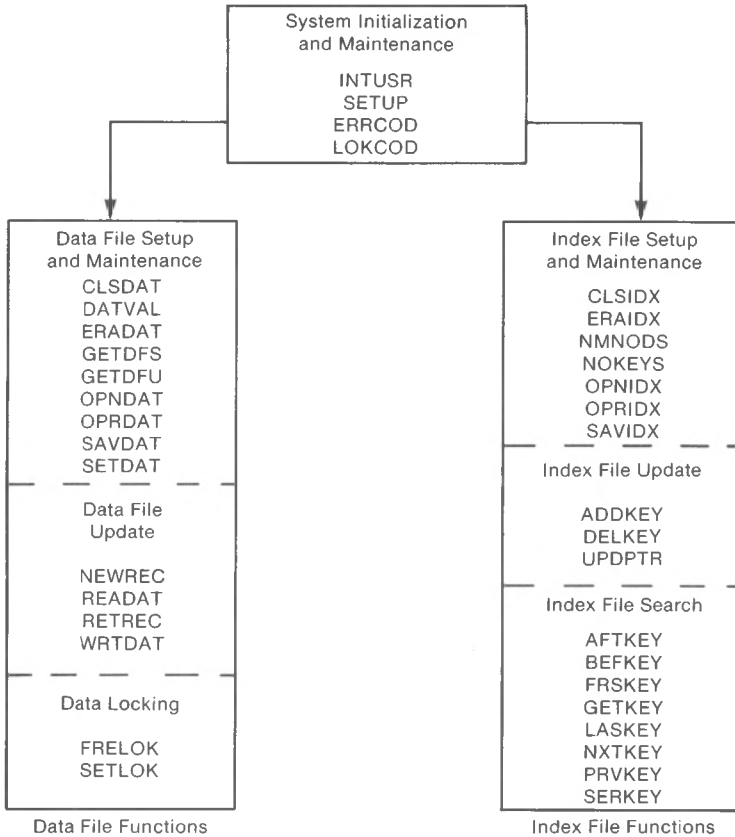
System Initialization and Maintenance

INTUSR
SETUP
ERRCOD
LOKCOD

Data File Setup and Maintenance

CLSDAT
DATVAL
ERADAT
GETDFS
GETDFU
OPNDAT
OPRDAT
SAVDAT
SETDAT

Data File Update

NEWREC
READAT
RETREC
WRTDAT

Data Locking

FRELOK
SETLOK

Data File Functions

Index File Setup and Maintenance

CLSIDX
ERAIDX
NMNODS
NOKEYS
OPNIDX
OPRIDX
SAVIDX

Index File Update

ADDKEY
DELKEY
UPDPTR

Index File Search

AFTKEY
BEFKEY
FRSKEY
GETKEY
LASKEY
NXTKEY
PRVKEY
SERKEY

Index File Functions